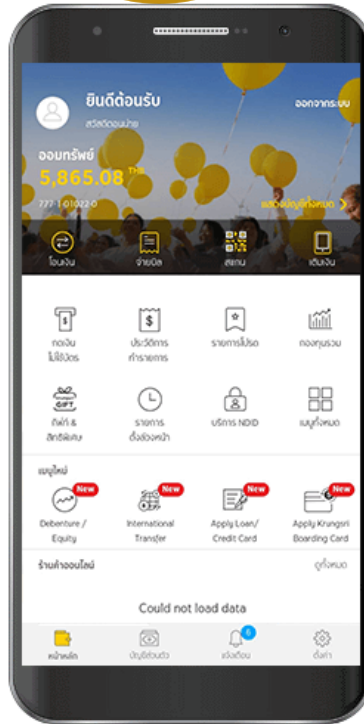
ยินดีต้อนรับ
สวัสดีตอนบ่าย
ออกจากระบบ

ออมทรัพย์
5,865.08 THB
777-1-01022-0
แสดงบัญชีทั้งหมด

โอนเงิน
จ่ายบิล
สแกน
เติมเงิน

กดเงินไม่ใช้บัตร
ประวัติการทำรายการ
รายการโปรด
กองทุนรวม

GIFT
กิฟท์ & สิทธิพิเศษ
รายการตั้งล่วงหน้า
บริการ NDID
เมนูทั้งหมด

เมนูใหม่

New
Debenture / Equity
New
International Transfer
New
Apply Loan/ Credit Card
New
Apply Krungsri Boarding Card

ร้านค้าออนไลน์
ดูทั้งหมด

Could not load data

หน้าหลัก
บัญชีส่วนตัว
6
แจ้งเตือน
ตั้งค่า